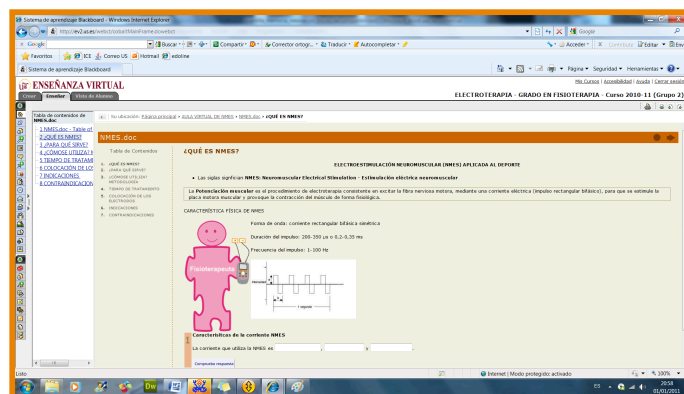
Sistema de aprendizaje Blackboard - Windows Internet Explorer

https://ev2.ua.es/webct/urw/lc.../displayMainFrame.dowebct

Google

Buscar · Compartir · Corrector ortogr. · Traducir · Autocompletar

Acceder · Contribute Editar · Enviar

Favoritos ICE Correo US Hotmail edoline

Sistema de aprendizaje Blackboard

Página · Seguridad · Herramientas ·

ENSEÑANZA VIRTUAL

Crear Enseñar Vista de Alumno

Mis Cursos | Accesibilidad | Ayuda | Cerrar sesión

ELECTROTERAPIA - GRADO EN FISIOTERAPIA - Curso 2010-11 (Grupo 2)

Tabla de contenidos de NMES.doc

1 NMES.doc - Table of
2 ¿QUÉ ES NMES?
3 ¿PARA QUÉ SIRVE?
4 ¿CÓMOSE UTILIZA? M
5 TIEMPO DE TRATAMI
6 COLOCACIÓN DE LOS
7 INDICACIONES
8 CONTRAINDICACION

Su ubicación: Página principal > AULA VIRTUAL DE NMES > NMES.doc > ¿QUÉ ES NMES?

NMES.doc

Tabla de Contenidos

1. ¿QUÉ ES NMES?
2. ¿PARA QUÉ SIRVE?
3. ¿CÓMOSE UTILIZA? METODOLOGÍA
4. TIEMPO DE TRATAMIENTO
5. COLOCACIÓN DE LOS ELECTRODOS
6. INDICACIONES
7. CONTRAINDICACIONES

¿QUÉ ES NMES?

ELECTROESTIMULACIÓN NEUROMUSCULAR (NMES) APLICADA AL DEPORTE

• Las siglas significan NMES: Neuromuscular Electrical Simulation – Estimulación eléctrica neuromuscular

La Potenciación muscular es el procedimiento de electroterapia consistente en excitar la fibra nerviosa motora, mediante una corriente eléctrica (impulso rectangular bifásico), para que se estimule la placa motora muscular y provoque la contracción del músculo de forma fisiológica.

CARACTERÍSTICA FÍSICA DE NMES

Forma de onda: corriente rectangular bifásica simétrica

Duración del impulso: 200-350 us = 0,2-0,35 ms

Frecuencia del impulso: 1-100 Hz

Fisioterapeuta

Intensidad

t

1 segundo

1

Características de la corriente NMES

La corriente que utiliza la NMES es , y .

Comprobar respuesta

Listo

Internet | Modo protegido: activado

100%

20:58
01/01/2011